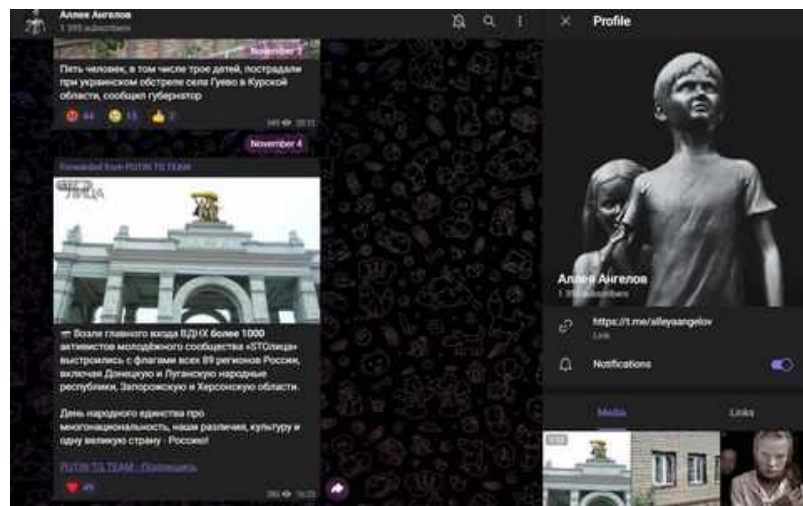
Аллея Ангелов
1 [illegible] subscribers

November 3

Пять человек, в том числе трое детей, пострадали при украинском обстреле села Гуево в Курской области, сообщил губернатор

44 15 7

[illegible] 20:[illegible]

November 4

Forwarded from PUTIN TG TEAM

СТОЛИЦА

Возле главного входа ВДНХ более 1000 активистов молодёжного сообщества «STOлица» выстроились с флагами всех 89 регионов России, включая Донецкую и Луганскую народные республики, Запорожскую и Херсонскую области.

День народного единства про многонациональность, наши различия, культуру и одну великую страну - Россию!

PUTIN TG TEAM - Подпишись

49

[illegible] 16:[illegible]

Profile

Аллея Ангелов
1 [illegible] subscribers

https://t.me/alleyaangelov
Link

Notifications

Media

Links